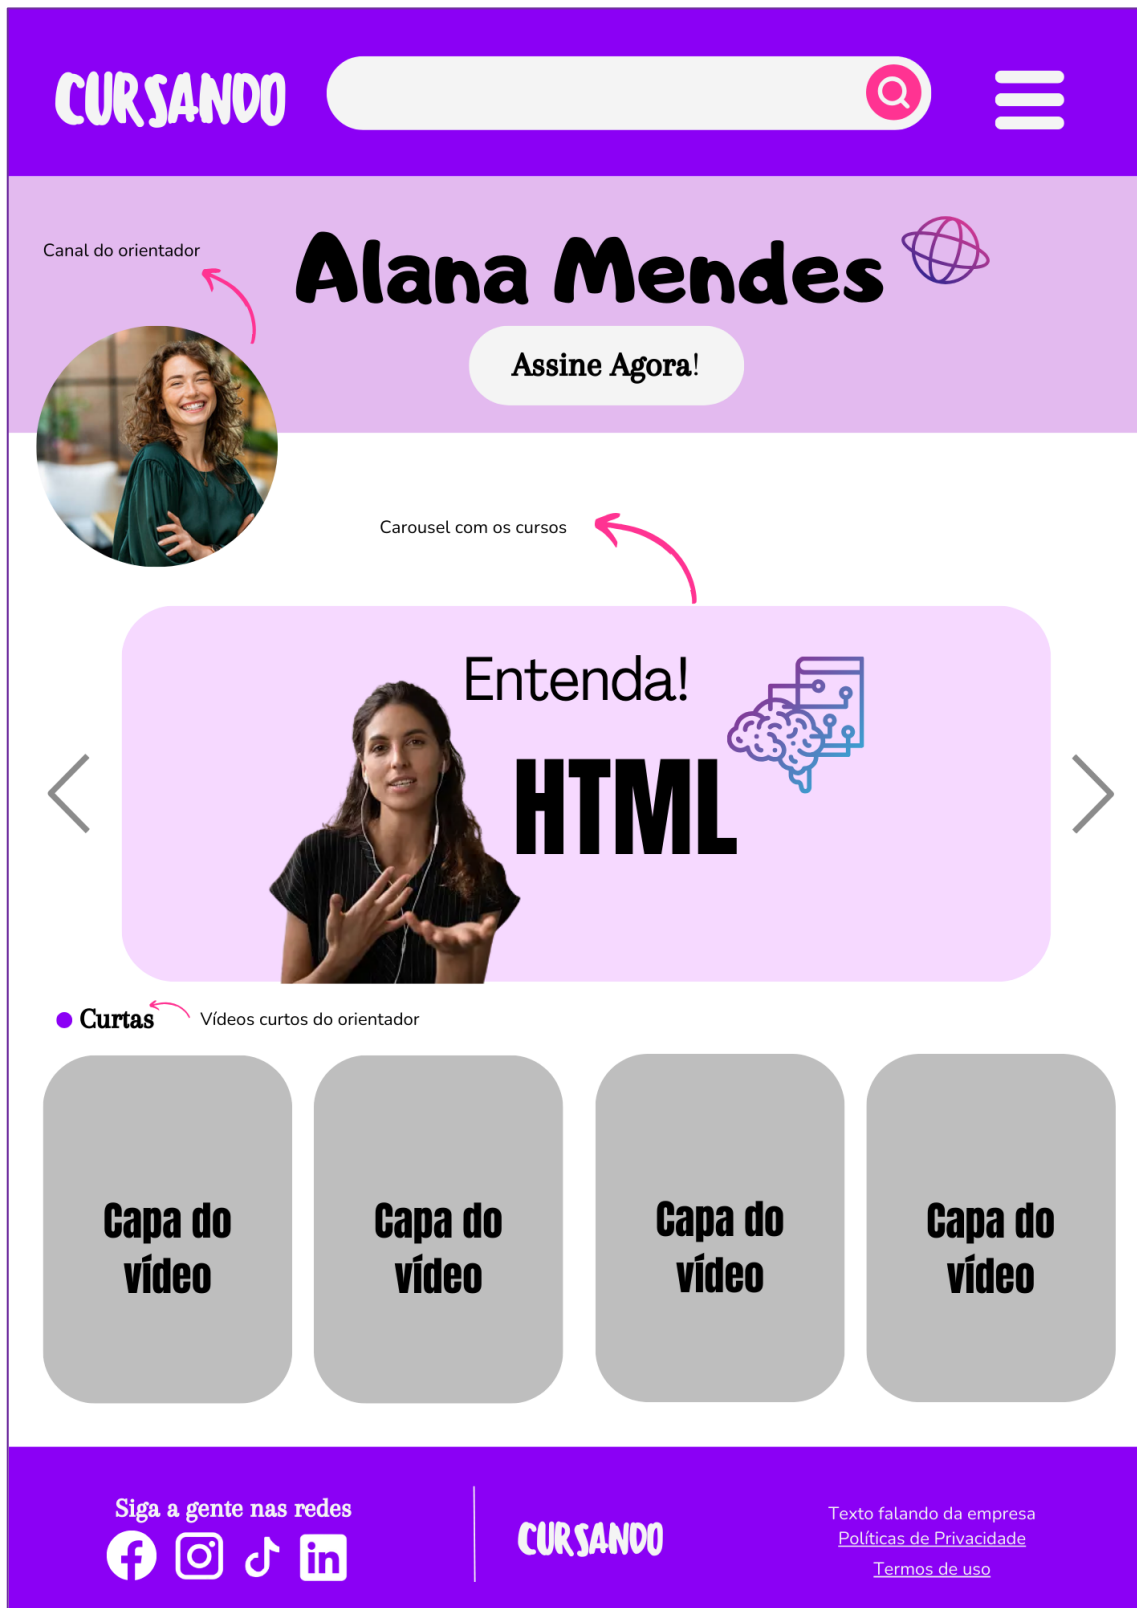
CURSANDO

Canal do orientador

Alana Mendes

Assine Agora!

Carousel com os cursos

Entenda!

HTML

Curtas

Vídeos curtos do orientador

Capa do vídeo

Capa do vídeo

Capa do vídeo

Capa do vídeo

Siga a gente nas redes

CURSANDO

Texto falando da empresa
Políticas de Privacidade
Termos de uso